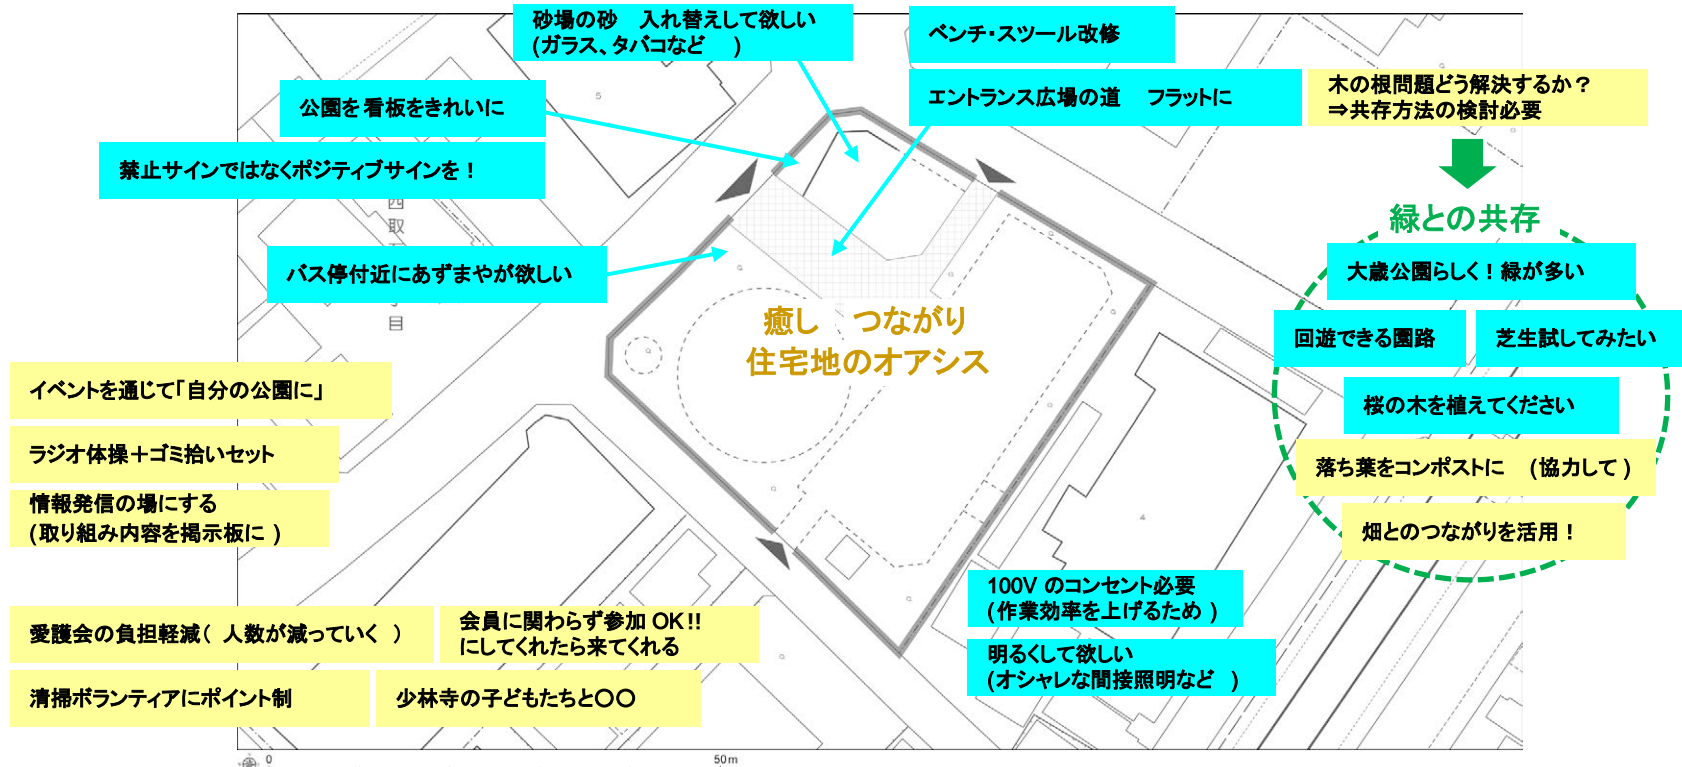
砂場の砂　入れ替えして欲しい
(ガラス、タバコなど　)

ベンチ・スツール改修

エントランス広場の道　フラットに

木の根問題どう解決するか？
⇒共存方法の検討必要

公園を看板をきれいに

禁止サインではなくポジティブサインを！

西
取
目

バス停付近にあずまやが欲しい

緑との共存

大蔵公園らしく！緑が多い

回遊できる園路

芝生試してみたい

癒し　つながり
住宅地のオアシス

桜の木を植えてください

落ち葉をコンポストに　(協力して)

畑とのつながりを活用！

イベントを通じて「自分の公園に」

ラジオ体操＋ゴミ拾いセット

情報発信の場にする
(取り組み内容を掲示板に)

100V のコンセント必要
(作業効率を上げるため)

明るくして欲しい
(オシャレな間接照明など　)

愛護会の負担軽減(　人数が減っていく　)

会員に関わらず参加 OK!!
にしてくれたら来てくれる

清掃ボランティアにポイント制

少林寺の子どもたちと〇〇

5

0

50m